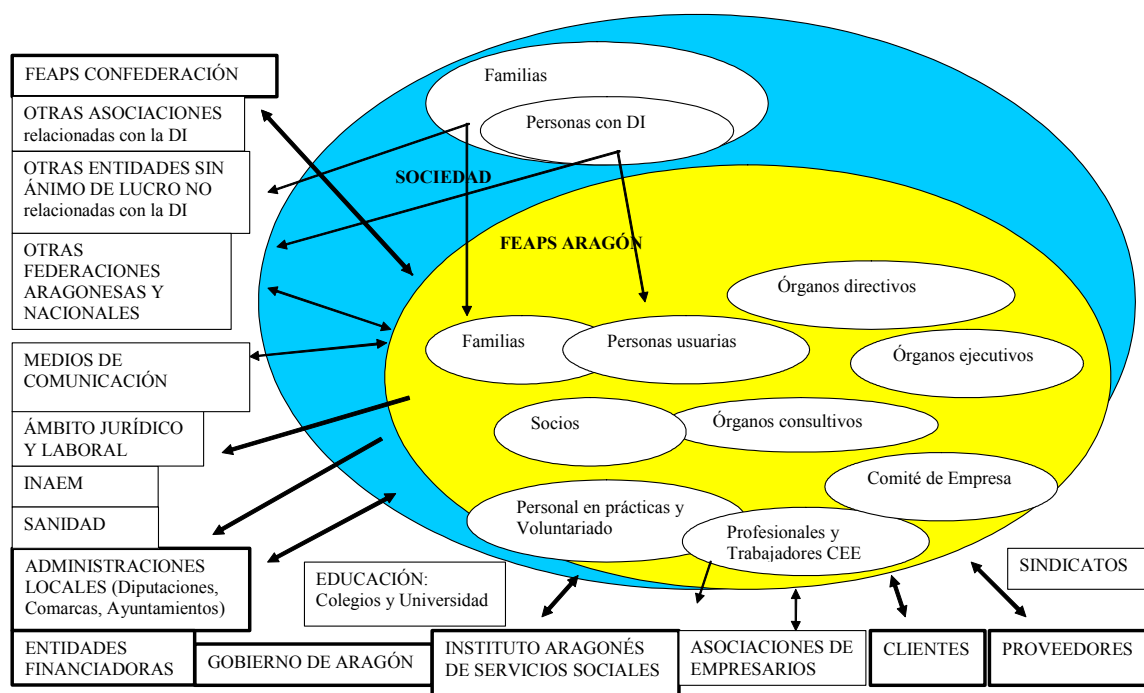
FEAPS CONFEDERACIÓN

OTRAS ASOCIACIONES relacionadas con la DI

OTRAS ENTIDADES SIN ÁNIMO DE LUCRO NO relacionadas con la DI

OTRAS FEDERACIONES ARAGONESAS Y NACIONALES

MEDIOS DE COMUNICACIÓN

ÁMBITO JURÍDICO Y LABORAL

INAEM

SANIDAD

ADMINISTRACIONES LOCALES (Diputaciones, Comarcas, Ayuntamientos)

Familias

Personas con DI

SOCIEDAD

FEAPS ARAGÓN

Órganos directivos

Familias

Personas usuarias

Órganos ejecutivos

Socios

Órganos consultivos

Comité de Empresa

Personal en prácticas y Voluntariado

Profesionales y Trabajadores CEE

EDUCACIÓN: Colegios y Universidad

SINDICATOS

ENTIDADES FINANCIADORAS

GOBIERNO DE ARAGÓN

INSTITUTO ARAGONÉS DE SERVICIOS SOCIALES

ASOCIACIONES DE EMPRESARIOS

CLIENTES

PROVEEDORES